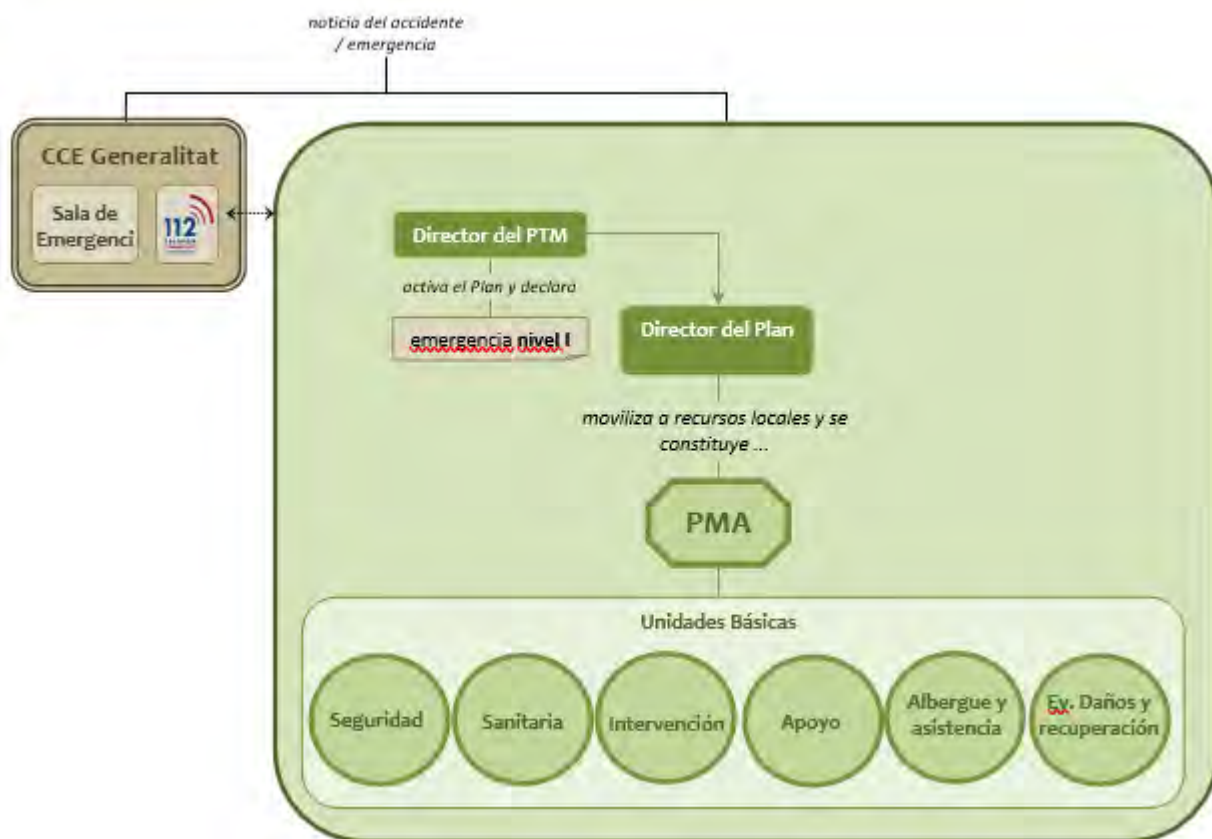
noticia del accidente / emergencia

CCE Generalitat

Sala de Emergenci

112

Director del PTM

activa el Plan y declara

emergencia nivel I

Director del Plan

moviliza a recursos locales y se constituye ...

PMA

Unidades Básicas

Seguridad

Sanitaria

Intervención

Apoyo

Albergue y asistencia

Ev. Daños y recuperación